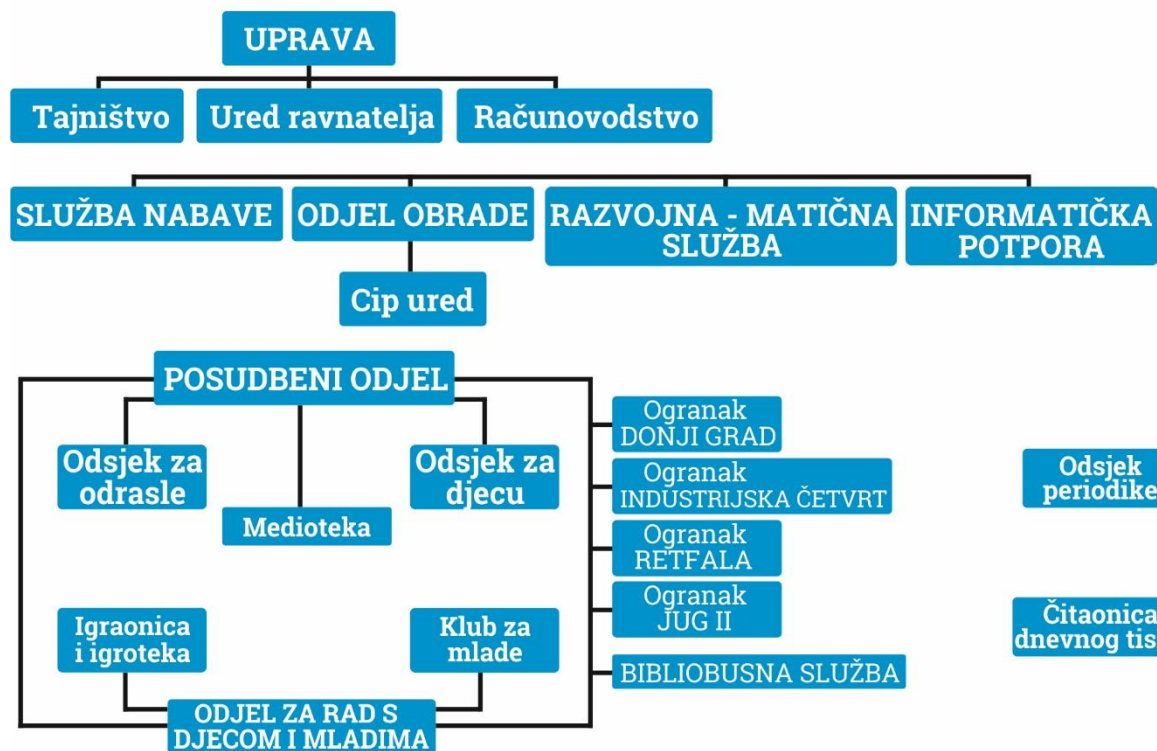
UPRAVA

Tajništvo

Ured ravnatelja

Računovodstvo

SLUŽBA NABAVE

ODJEL OBRADE

RAZVOJNA - MATIČNA SLUŽBA

INFORMATIČKA POTPORA

Cip ured

POSUDBENI ODJEL

Odsjek za odrasle

Medioteka

Odsjek za djecu

Igraonica i igroteka

Klub za mlade

ODJEL ZA RAD S DJECOM I MLADIMA

Ogranak DONJI GRAD

Ogranak INDUSTRIJSKA ČETVRT

Ogranak RETFALA

Ogranak JUG II

BIBLIOBUSNA SLUŽBA

Odsjek periodike

Čitaonica dnevnog tis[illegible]